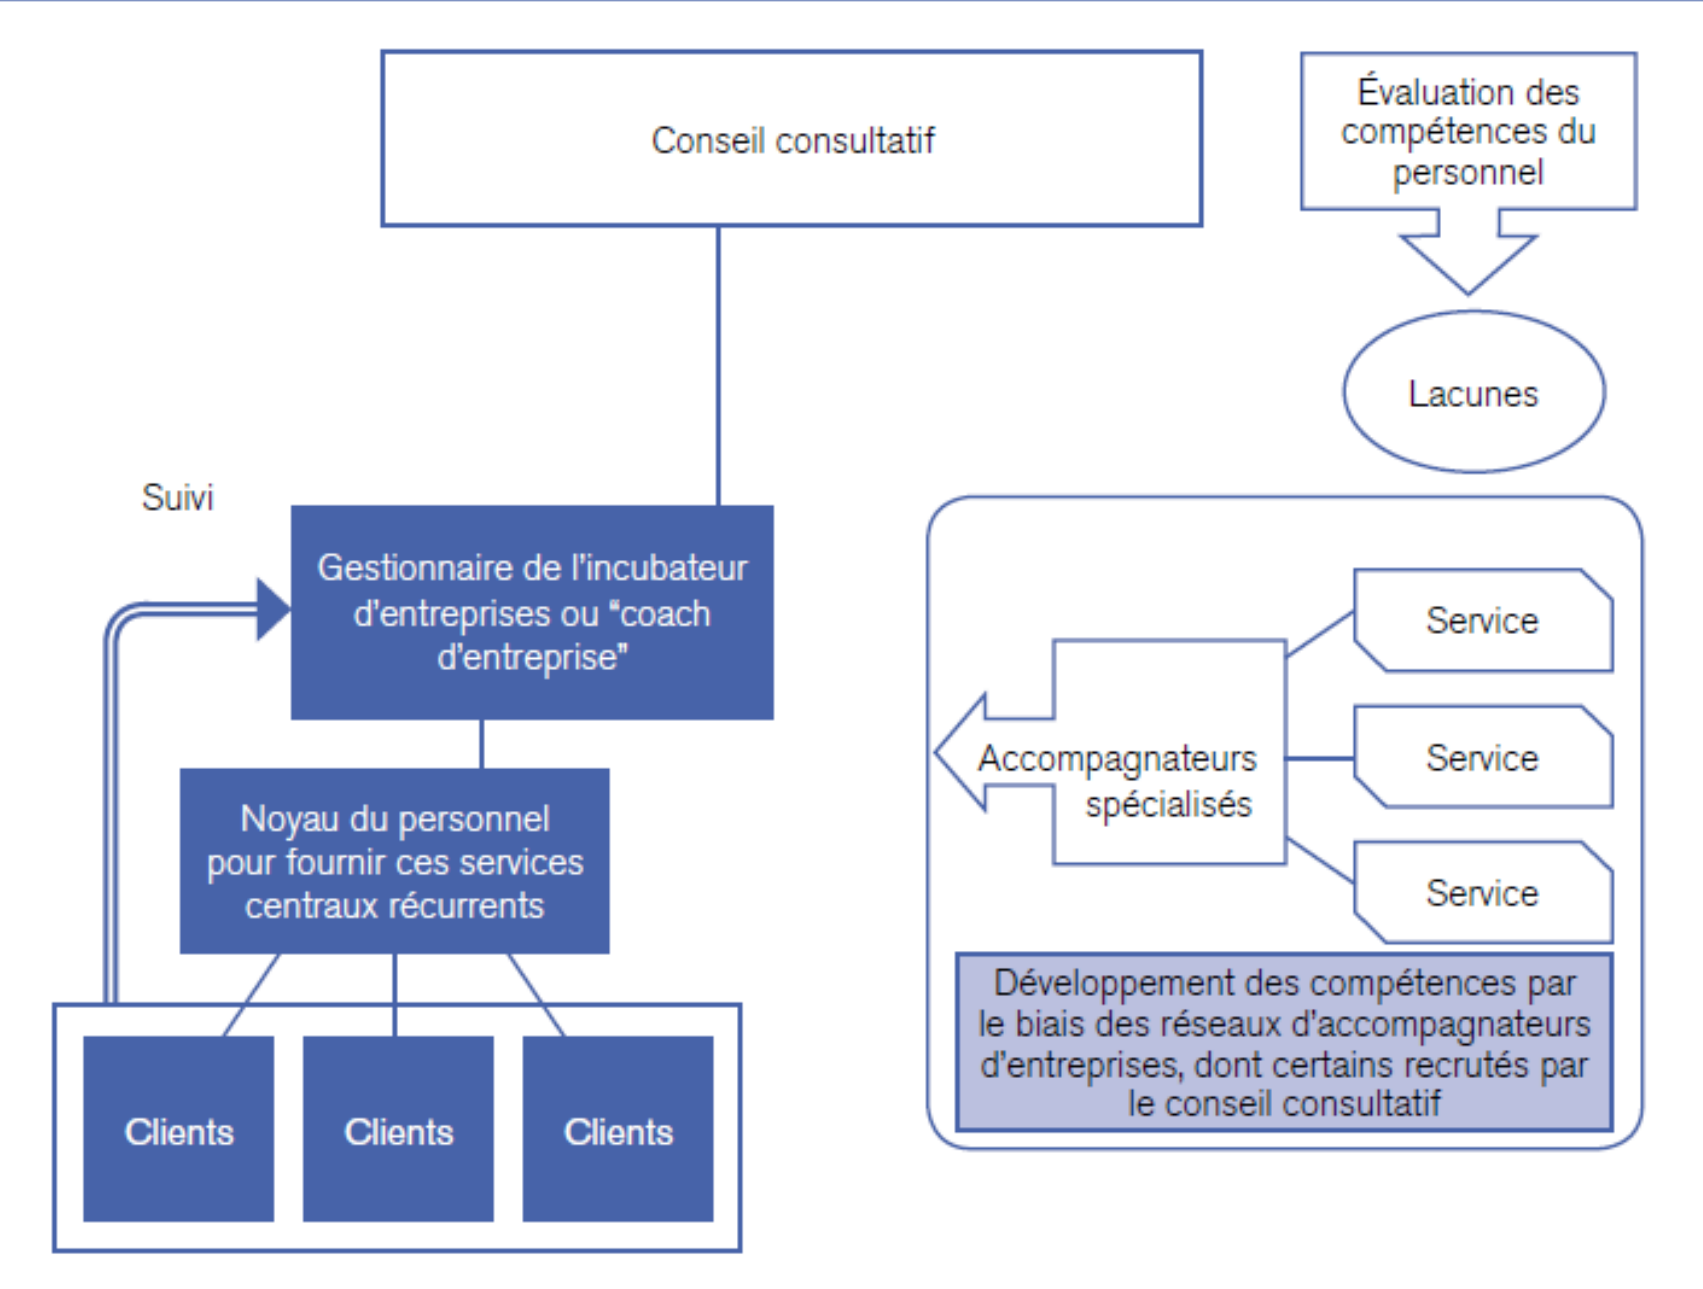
Conseil consultatif

Évaluation des compétences du personnel

Lacunes

Suivi

Gestionnaire de l'incubateur d'entreprises ou "coach d'entreprise"

Noyau du personnel pour fournir ces services centraux récurrents

Clients

Clients

Clients

Service

Accompagnateurs spécialisés

Service

Service

Développement des compétences par le biais des réseaux d'accompagnateurs d'entreprises, dont certains recrutés par le conseil consultatif